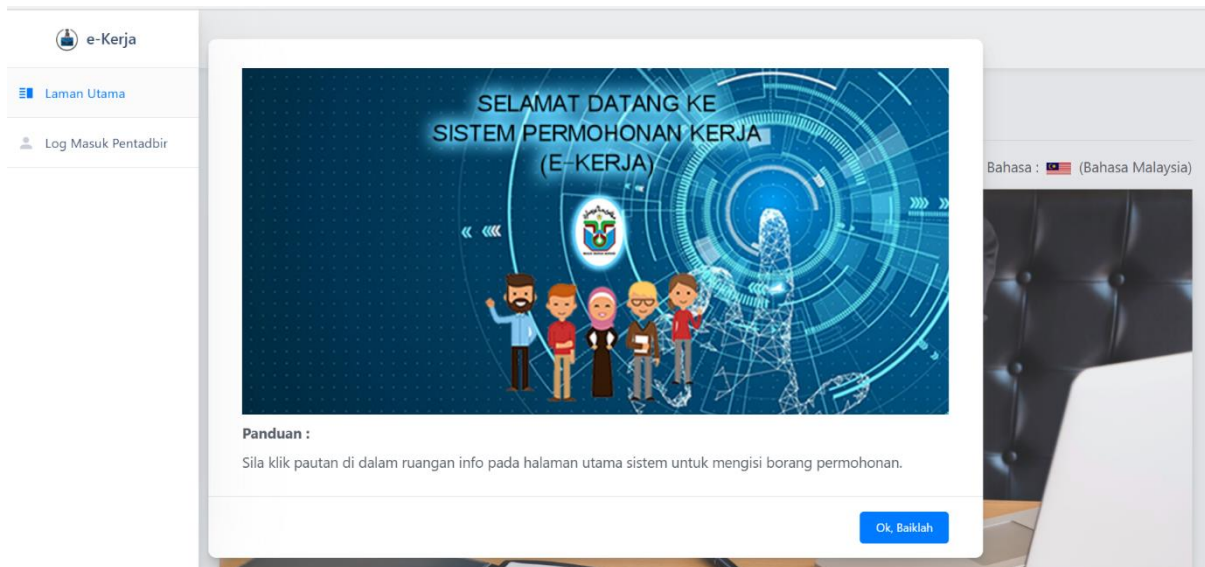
e-Kerja

Laman Utama

Log Masuk Pentadbir

SELAMAT DATANG KE
SISTEM PERMOHONAN KERJA
(E-KERJA)

Panduan :

Sila klik pautan di dalam ruangan info pada halaman utama sistem untuk mengisi borang permohonan.

Ok, Baiklah

Bahasa : (Bahasa Malaysia)